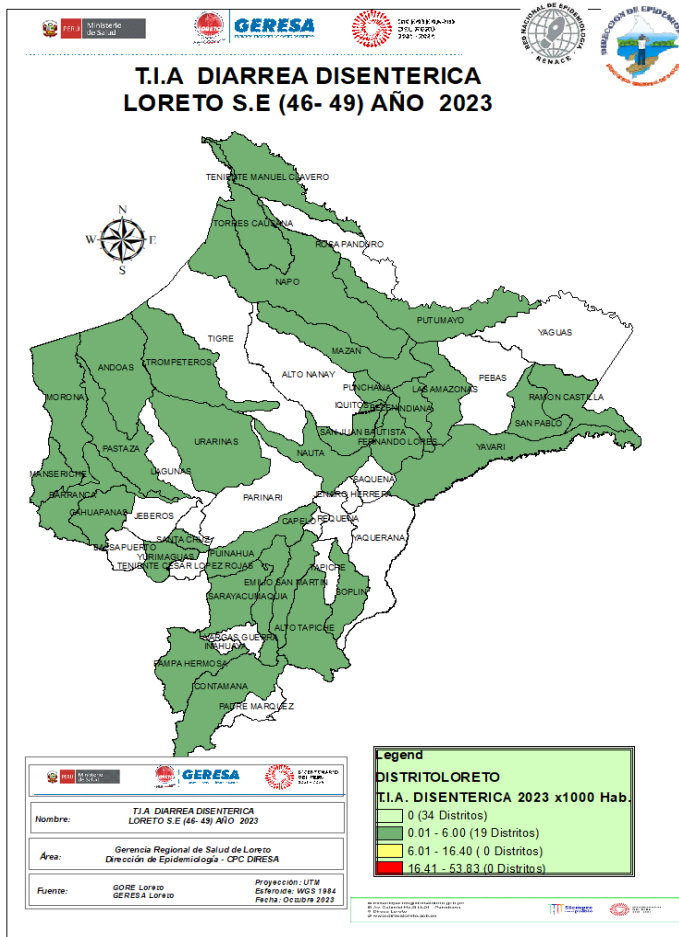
PERÚ Ministerio de Salud

GERESA

RED NACIONAL DE EPIDEMIOLOGIA RENACE

DIRECCION DE EPIDEMIOLOGIA

T.I.A DIARREA DISENTERICA
LORETO S.E (46- 49) AÑO 2023

N
W E
S

TENIENTE MANUEL CLAVERO
TORRES CAUSANA
ROSA PANDURO
NAPO
PUTUMAYO
YAGUAS
TIGRE
MAZAN
ALTO NANAY
ANDOAS
TROMPETEROS
PEBAS
LAS AMAZONAS
PUNCHANA
IQUITOS
BELEN
INDIANA
RAMON CASTILLA
MORONA
SAN PABLO
SAN JUAN BAUTISTA
FERNANDO LORES
URARINAS
YAVARI
PASTAZA
NAUTA
MANSERICHE
LAGUNAS
SAQUENA
PARINARI
JENARO HERRERA
BARRANCA
CAHUAPANAS
JEBEROS
REQUENA
CAPELO
YAQUERANA
SANTA CRUZ
BALSAPUERTO
YURIMAGUAS
PUINAHUA
TENIENTE CESAR LOPEZ ROJAS
TAPICHE
EMILIO SAN MARTIN
SOPLIN
SARAYACU
MAQUIA
ALTO TAPICHE
VARGAS GUERRA
INAHUAYA
PAMPA HERMOSA
CONTAMANA
PADRE MARQUEZ

PERÚ Ministerio de Salud GERESA

Nombre: T.I.A DIARREA DISENTERICA LORETO S.E (46- 49) AÑO 2023

Área: Gerencia Regional de Salud de Loreto Dirección de Epidemiología - CPC DIRESA

Fuente: GORE Loreto GERESA Loreto

Proyección: UTM
Esferoide: WGS 1984
Fecha: Octubre 2023

Legend
DISTRITOLORETO
T.I.A. DISENTERICA 2023 x1000 Hab.
0 (34 Distritos)
0.01 - 6.00 (19 Distritos)
6.01 - 16.40 (0 Distritos)
16.41 - 53.83 (0 Distritos)